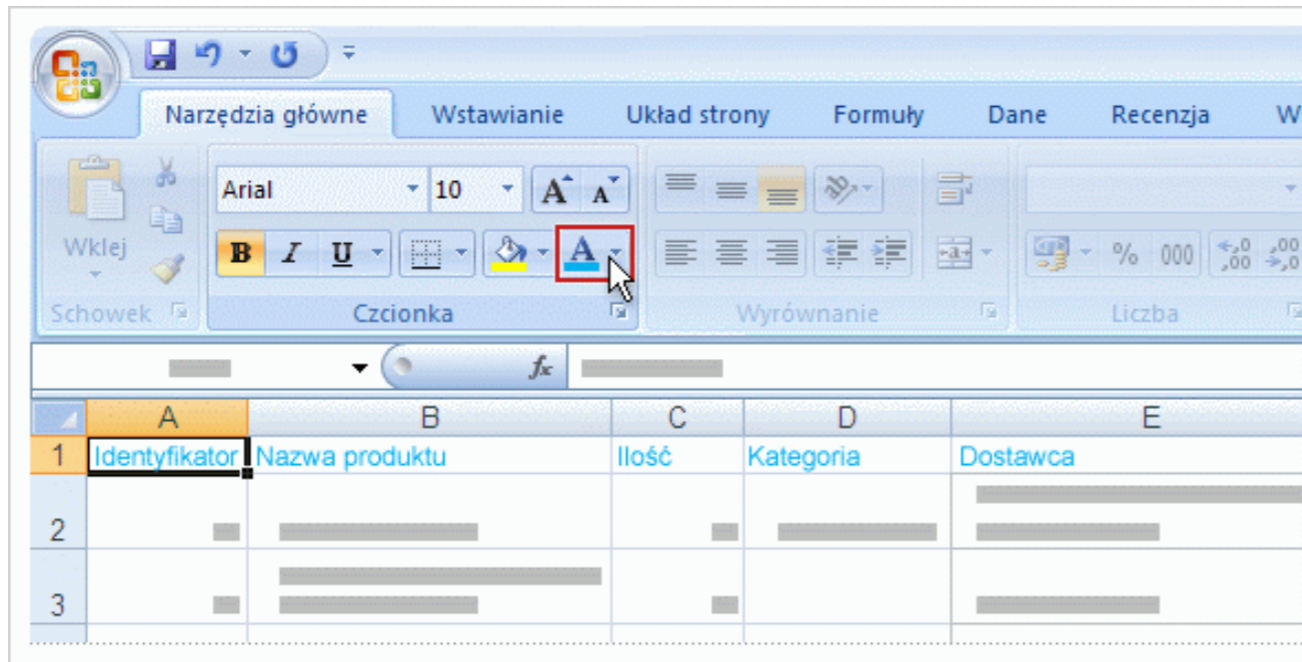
Narzędzia główne Wstawianie Układ strony Formuły Dane Recenzja W

Wklej
Schowek

Arial 10
B I U
Czcionka

Wyrównanie

% 000
Liczba

$f_x$

|   | A | B | C | D | E |
|---|---|---|---|---|---|
| 1 | Identyfikator | Nazwa produktu | Ilość | Kategoria | Dostawca |
| 2 | | | | | |
| 3 | | | | | |